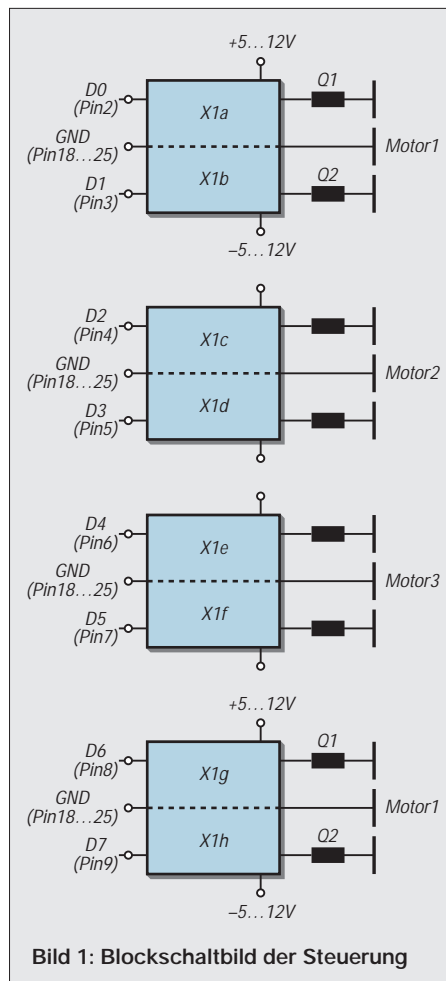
+5…12V

D0 (Pin2)
X1a
Q1
GND (Pin18…25)
Motor1
D1 (Pin3)
X1b
Q2

–5…12V

D2 (Pin4)
X1c
GND (Pin18…25)
Motor2
D3 (Pin5)
X1d

D4 (Pin6)
X1e
GND (Pin18…25)
Motor3
D5 (Pin7)
X1f

+5…12V

D6 (Pin8)
X1g
Q1
GND (Pin18…25)
Motor1
D7 (Pin9)
X1h
Q2

–5…12V

Bild 1: Blockschaltbild der Steuerung